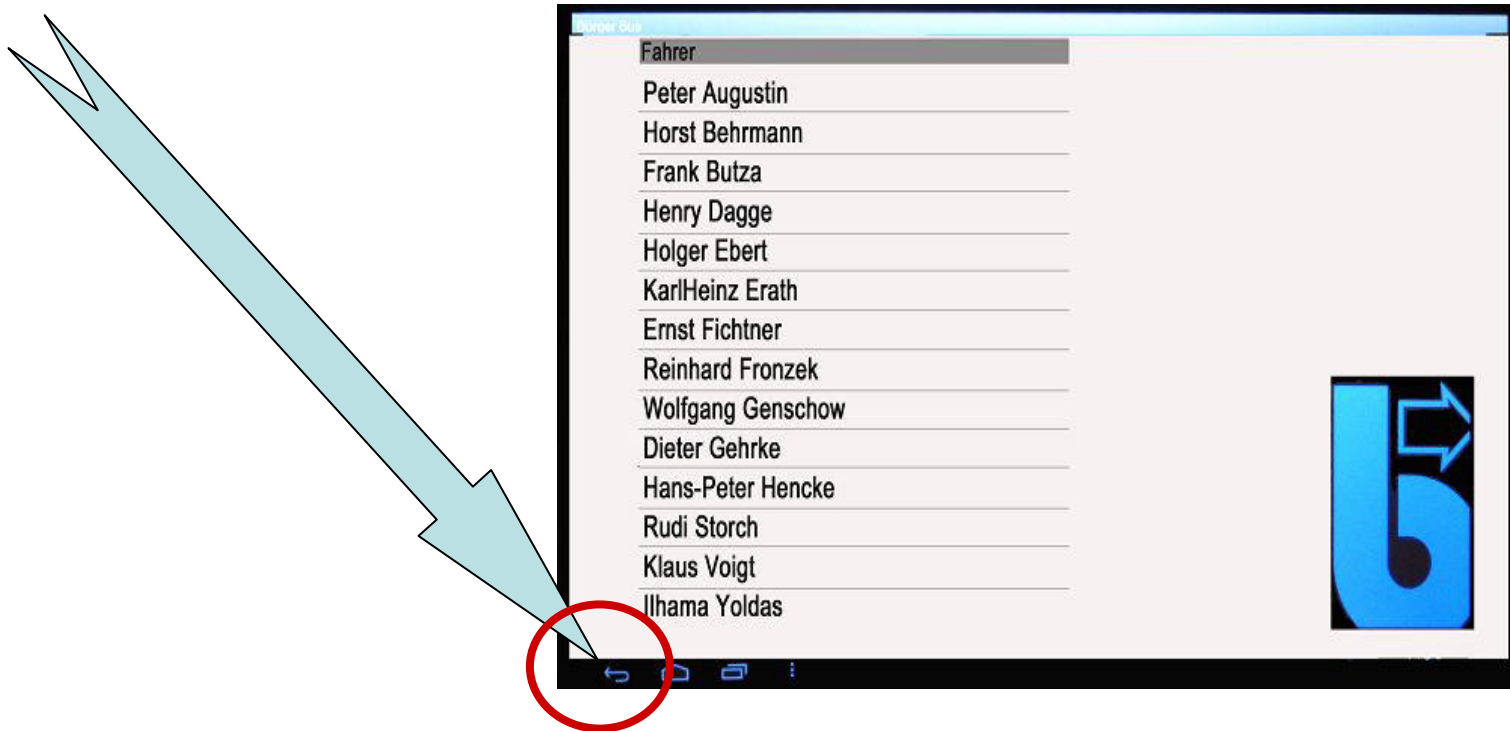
Bürger Bus

Fahrer

Peter Augustin

Horst Behrmann

Frank Butza

Henry Dagge

Holger Ebert

KarlHeinz Erath

Ernst Fichtner

Reinhard Fronzek

Wolfgang Genschow

Dieter Gehrke

Hans-Peter Hencke

Rudi Storch

Klaus Voigt

Ilhama Yoldas